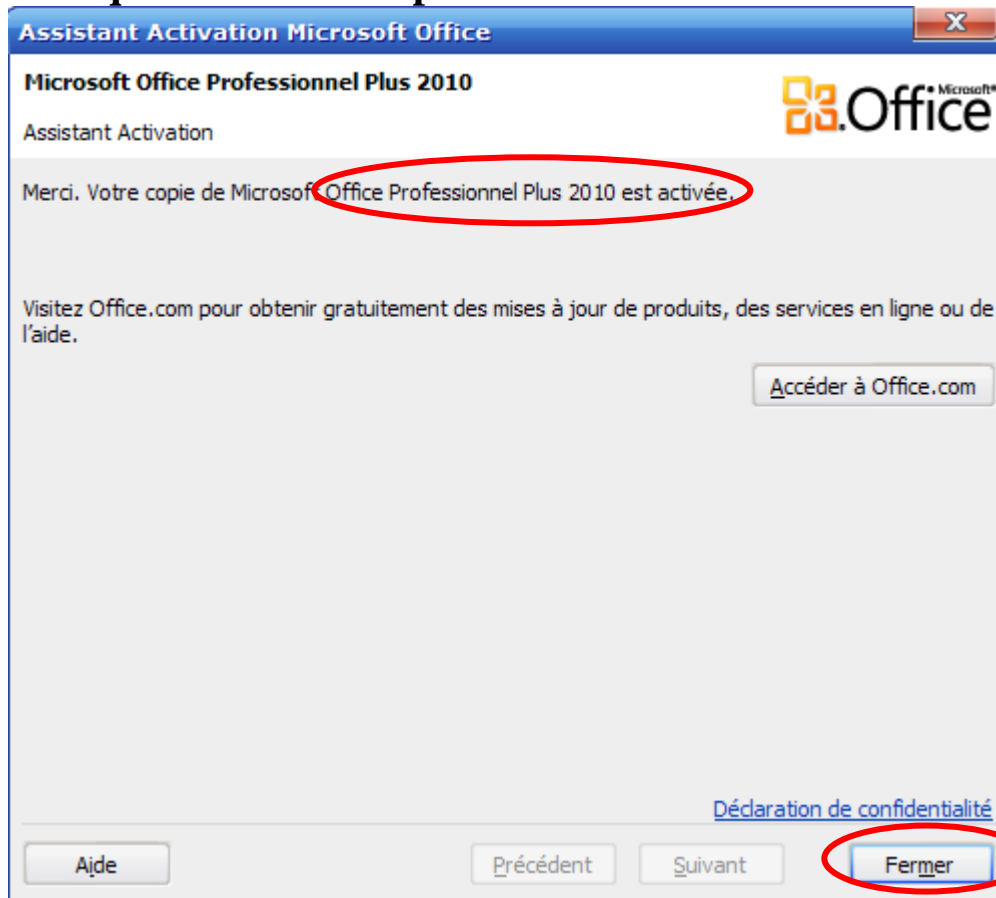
Assistant Activation Microsoft Office

X

Microsoft Office Professionnel Plus 2010

Assistant Activation

Microsoft® Office

Merci. Votre copie de Microsoft Office Professionnel Plus 2010 est activée.

Visitez Office.com pour obtenir gratuitement des mises à jour de produits, des services en ligne ou de l'aide.

Accéder à Office.com

Déclaration de confidentialité

Aide

Précédent

Suivant

Fermer